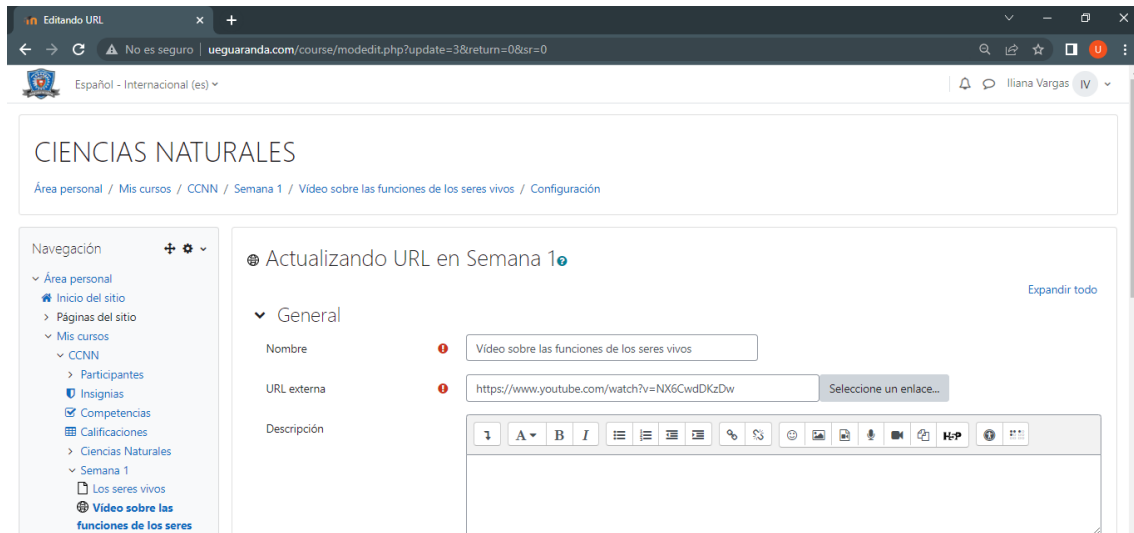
Editando URL ×
+
No es seguro | ueguaranda.com/course/modedit.php?update=3&return=0&sr=0
U
Español - Internacional (es)
Iliana Vargas IV

CIENCIAS NATURALES

Área personal / Mis cursos / CCNN / Semana 1 / Vídeo sobre las funciones de los seres vivos / Configuración

Navegación
Área personal
Inicio del sitio
Páginas del sitio
Mis cursos
CCNN
Participantes
Insignias
Competencias
Calificaciones
Ciencias Naturales
Semana 1
Los seres vivos
Vídeo sobre las funciones de los seres

Actualizando URL en Semana 1

Expandir todo

General

Nombre
Vídeo sobre las funciones de los seres vivos

URL externa
https://www.youtube.com/watch?v=NX6CwdDKzDw
Seleccione un enlace...

Descripción
A B I H-P